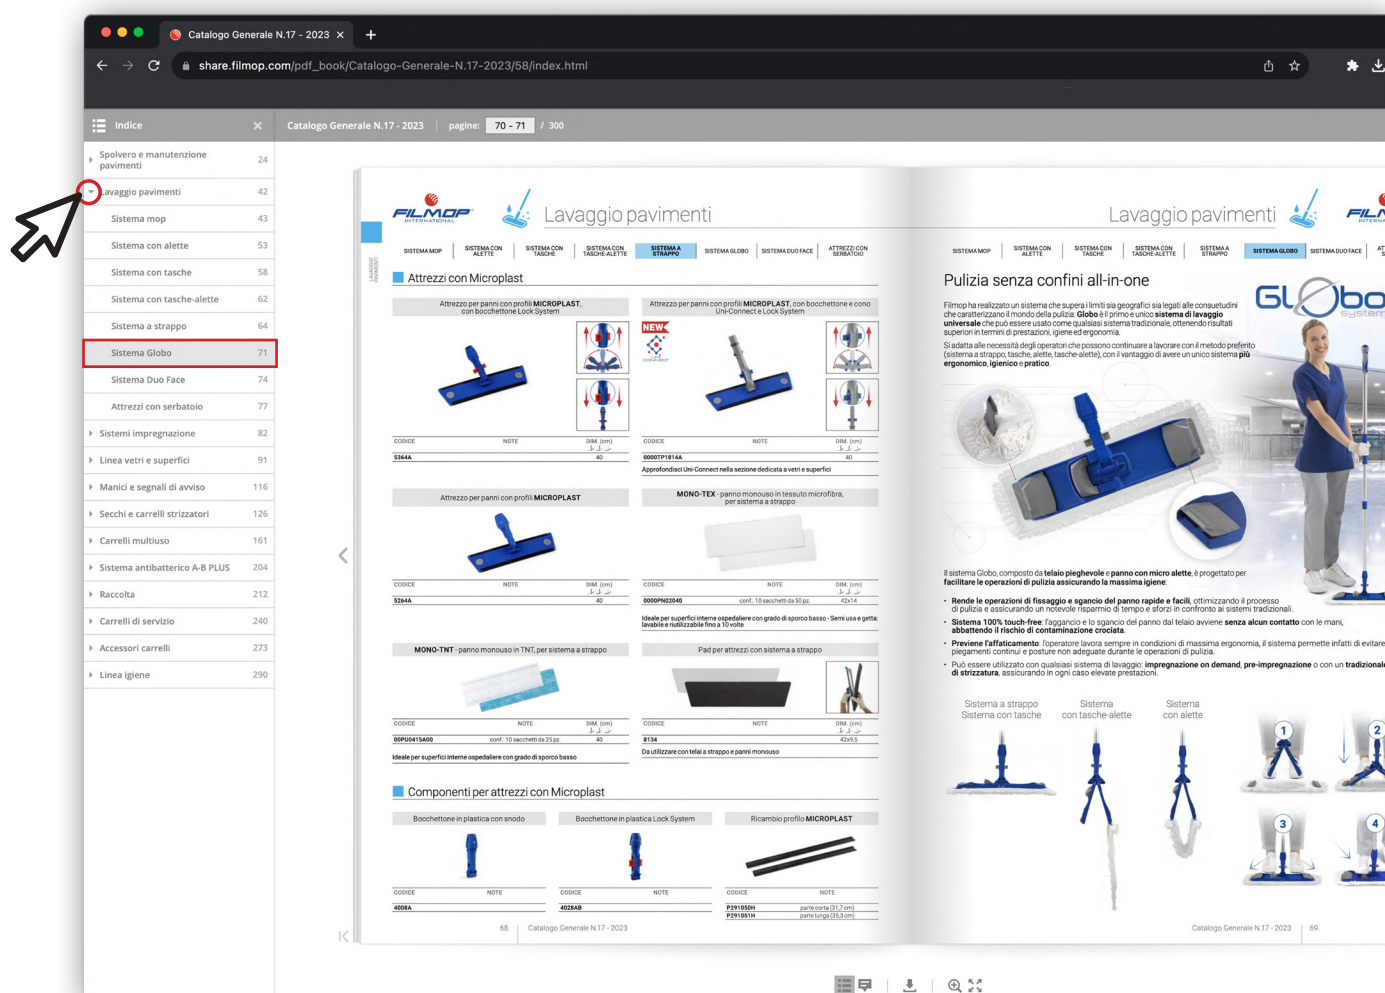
Catalogo Generale N.17 - 2023 ×

share.filmop.com/pdf_book/Catalogo-Generale-N.17-2023/58/index.html

Indice ×

Catalogo Generale N.17 - 2023 pagine: 70 - 71 / 300

Spolvero e manutenzione pavimenti 24
Lavaggio pavimenti 42
Sistema mop 43
Sistema con alette 53
Sistema con tasche 58
Sistema con tasche-alette 62
Sistema a strappo 64
Sistema Globo 71
Sistema Duo Face 74
Attrezzi con serbatoio 77
Sistemi impregnazione 82
Linea vetri e superfici 91
Manici e segnali di avviso 116
Secchi e carrelli strizzatori 126
Carrelli multiuso 161
Sistema antibatterico A-B PLUS 204
Raccolta 212
Carrelli di servizio 240
Accessori carrelli 273
Linea igiene 290

FILMOP INTERNATIONAL

Lavaggio pavimenti

SISTEMA MOP | SISTEMA CON ALETTE | SISTEMA CON TASCHE | SISTEMA CON TASCHE-ALETTE | SISTEMA A STRAPPO | SISTEMA GLOBO | SISTEMA DUO FACE | ATTREZZI CON SERBATOIO

Attrezzi con Microplast

Attrezzo per panni con profili MICROPLAST, con bocchettone Lock System

| CODICE | NOTE | DIM. (cm) |
|---|---|---|
| 5364A | | 40 |

Attrezzo per panni con profili MICROPLAST, con bocchettone e cono Uni-Connect e Lock System

NEW

| CODICE | NOTE | DIM. (cm) |
|---|---|---|
| 0000TP1814A | | 40 |

Approfondisci Uni-Connect nella sezione dedicata a vetri e superfici

Attrezzo per panni con profili MICROPLAST

| CODICE | NOTE | DIM. (cm) |
|---|---|---|
| 5264A | | 40 |

MONO-TEX - panno monouso in tessuto microfibra, per sistema a strappo

| CODICE | NOTE | DIM. (cm) |
|---|---|---|
| 0000PN02040 | conf.: 10 sacchetti da 50 pz. | 42x14 |

Ideale per superfici interne ospedaliere con grado di sporco basso - Semi usa e getta: lavabile e riutilizzabile fino a 10 volte

MONO-TNT - panno monouso in TNT, per sistema a strappo

| CODICE | NOTE | DIM. (cm) |
|---|---|---|
| 00PU0415A00 | conf.: 10 sacchetti da 25 pz. | 40 |

Ideale per superfici interne ospedaliere con grado di sporco basso

Pad per attrezzi con sistema a strappo

| CODICE | NOTE | DIM. (cm) |
|---|---|---|
| 8134 | | 42x9,5 |

Da utilizzare con telai a strappo e panni monouso

Componenti per attrezzi con Microplast

Bocchettone in plastica con snodo

| CODICE | NOTE |
|---|---|
| 4008A | |

Bocchettone in plastica Lock System

| CODICE | NOTE |
|---|---|
| 4028AB | |

Ricambio profilo MICROPLAST

| CODICE | NOTE |
|---|---|
| P291050H | parte corta (31,7 cm) |
| P291051H | parte lunga (35,3 cm) |

68. Catalogo Generale N.17 - 2023

Lavaggio pavimenti

SISTEMA MOP | SISTEMA CON ALETTE | SISTEMA CON TASCHE | SISTEMA CON TASCHE-ALETTE | SISTEMA A STRAPPO | SISTEMA GLOBO | SISTEMA DUO FACE | AT

Pulizia senza confini all-in-one

Globo system

Filmop ha realizzato un sistema che supera i limiti sia geografici sia legati alle consuetudini che caratterizzano il mondo della pulizia: Globo è il primo e unico sistema di lavaggio universale che può essere usato come qualsiasi sistema tradizionale, ottenendo risultati superiori in termini di prestazioni, igiene ed ergonomia.

Si adatta alle necessità degli operatori che possono continuare a lavorare con il metodo preferito (sistema a strappo, tasche, alette, tasche-alette), con il vantaggio di avere un unico sistema più ergonomico, igienico e pratico.

Il sistema Globo, composto da telaio pieghevole e panno con micro alette, è progettato per facilitare le operazioni di pulizia assicurando la massima igiene:

• Rende le operazioni di fissaggio e sgancio del panno rapide e facili, ottimizzando il processo di pulizia e assicurando un notevole risparmio di tempo e sforzi in confronto ai sistemi tradizionali.
• Sistema 100% touch-free: l'aggancio e lo sgancio del panno dal telaio avviene senza alcun contatto con le mani, abbattendo il rischio di contaminazione crociata.
• Previene l'affaticamento: l'operatore lavora sempre in condizioni di massima ergonomia, il sistema permette infatti di evitare piegamenti continui e posture non adeguate durante le operazioni di pulizia.
• Può essere utilizzato con qualsiasi sistema di lavaggio: impregnazione on demand, pre-impregnazione o con un tradizional di strizzatura, assicurando in ogni caso elevate prestazioni.

Sistema a strappo
Sistema con tasche

Sistema con tasche-alette

Sistema con alette

1 2 3 4

Catalogo Generale N.17 - 2023 69.